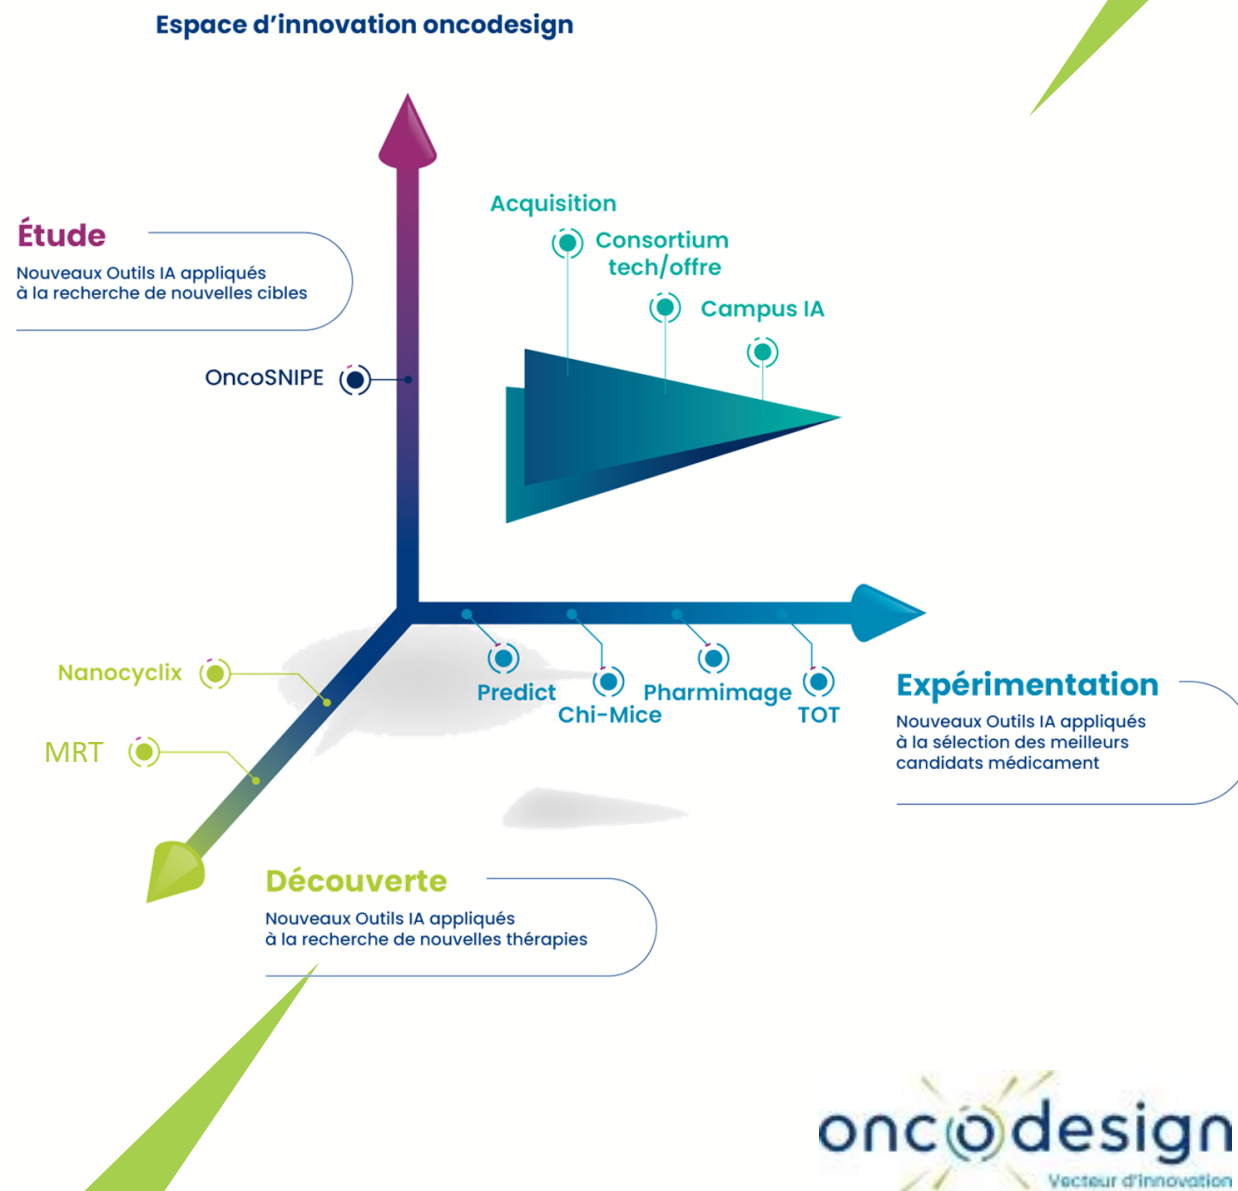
Espace d'innovation oncodesign

Étude
Nouveaux Outils IA appliqués à la recherche de nouvelles cibles

OncoSNIPE

Acquisition
Consortium tech/offre
Campus IA

Nanocyclix
MRT

Predict
Chi-Mice
Pharmimage
TOT

Expérimentation
Nouveaux Outils IA appliqués à la sélection des meilleurs candidats médicament

Découverte
Nouveaux Outils IA appliqués à la recherche de nouvelles thérapies

oncodesign
Vecteur d'innovation